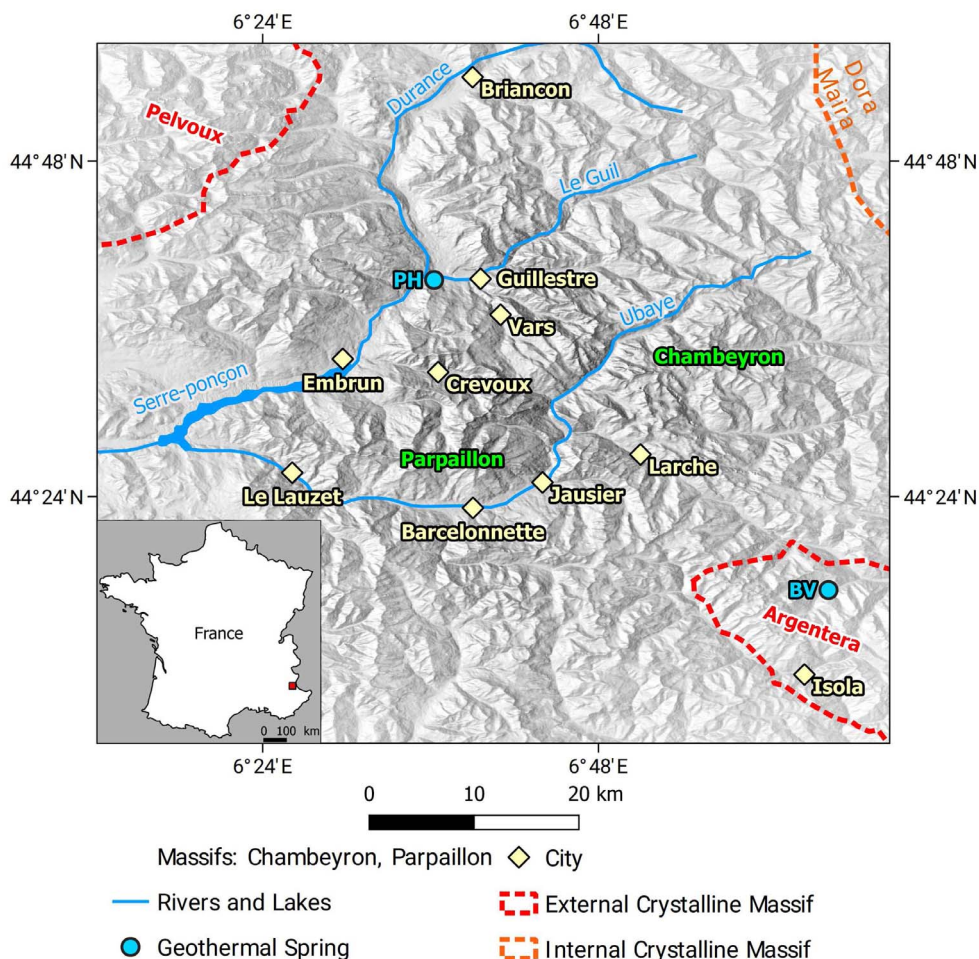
6° 24' E
6° 48' E

44° 48' N
44° 48' N
44° 24' N
44° 24' N

Pelvoux
Durance
Briancon
Dora Maira
Le Guil
PH
Guillestre
Vars
Ubaye
Chambeyron
Embrun
Crevoux
Serre-poncon
Parpaillon
Larche
Le Lauzet
Jausier
Barcelonnette
BV
Argentera
Isola

France
0 100 km

6° 24' E
6° 48' E

0 10 20 km

Massifs: Chambeyron, Parpaillon
City
Rivers and Lakes
External Crystalline Massif
Geothermal Spring
Internal Crystalline Massif